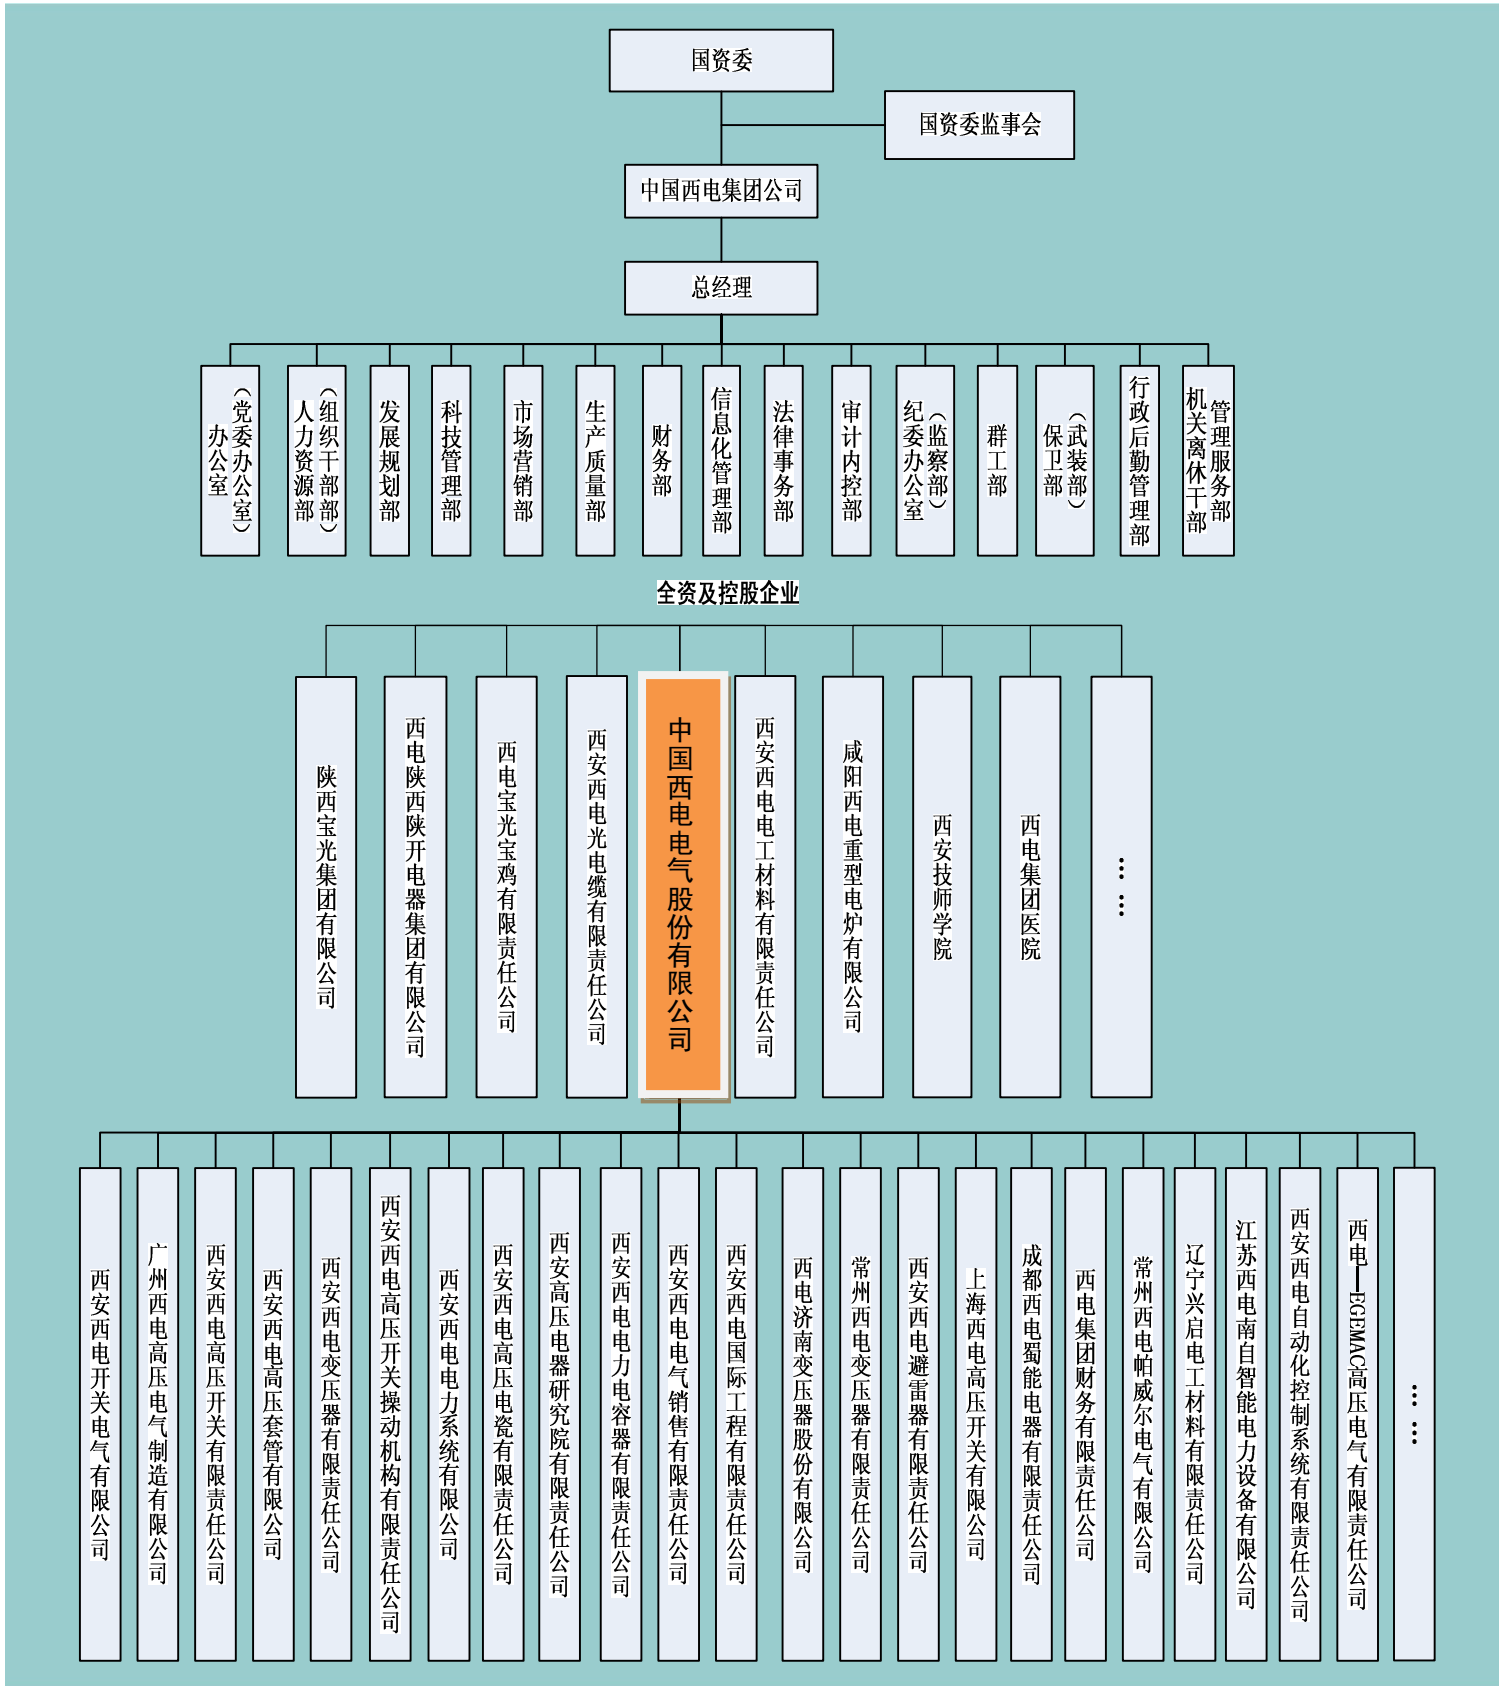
国资委

国资委监事会

中国西电集团公司

总经理

办公室（党委办公室）

人力资源部（组织干部部）

发展规划部

科技管理部

市场营销部

生产质量部

财务部

信息化管理部

法律事务部

审计内控部

纪委办公室（监察部）

群工部

保卫部（武装部）

行政后勤管理部

机关离休干部管理服务部

全资及控股企业

陕西宝光集团有限公司

西电陕西陕开电器集团有限公司

西电宝光宝鸡有限责任公司

西安西电光电缆有限责任公司

中国西电电气股份有限公司

西安西电电工材料有限责任公司

咸阳西电重型电炉有限公司

西安技师学院

西电集团医院

⋮

西安西电开关电气有限公司

广州西电高压电气制造有限公司

西安西电高压开关有限责任公司

西安西电高压套管有限公司

西安西电变压器有限责任公司

西安西电高压开关操动机构有限责任公司

西安西电电力系统有限公司

西安西电高压电瓷有限责任公司

西安高压电器研究院有限责任公司

西安西电电力电容器有限责任公司

西安西电电气销售有限责任公司

西安西电国际工程有限责任公司

西电济南变压器股份有限公司

常州西电变压器有限责任公司

西安西电避雷器有限责任公司

上海西电高压开关有限公司

成都西电蜀能电器有限责任公司

西电集团财务有限责任公司

常州西电帕威尔电气有限公司

辽宁兴启电工材料有限责任公司

江苏西电南自智能电力设备有限公司

西安西电自动化控制系统有限责任公司

西电—EGEMAC高压电气有限责任公司

⋮